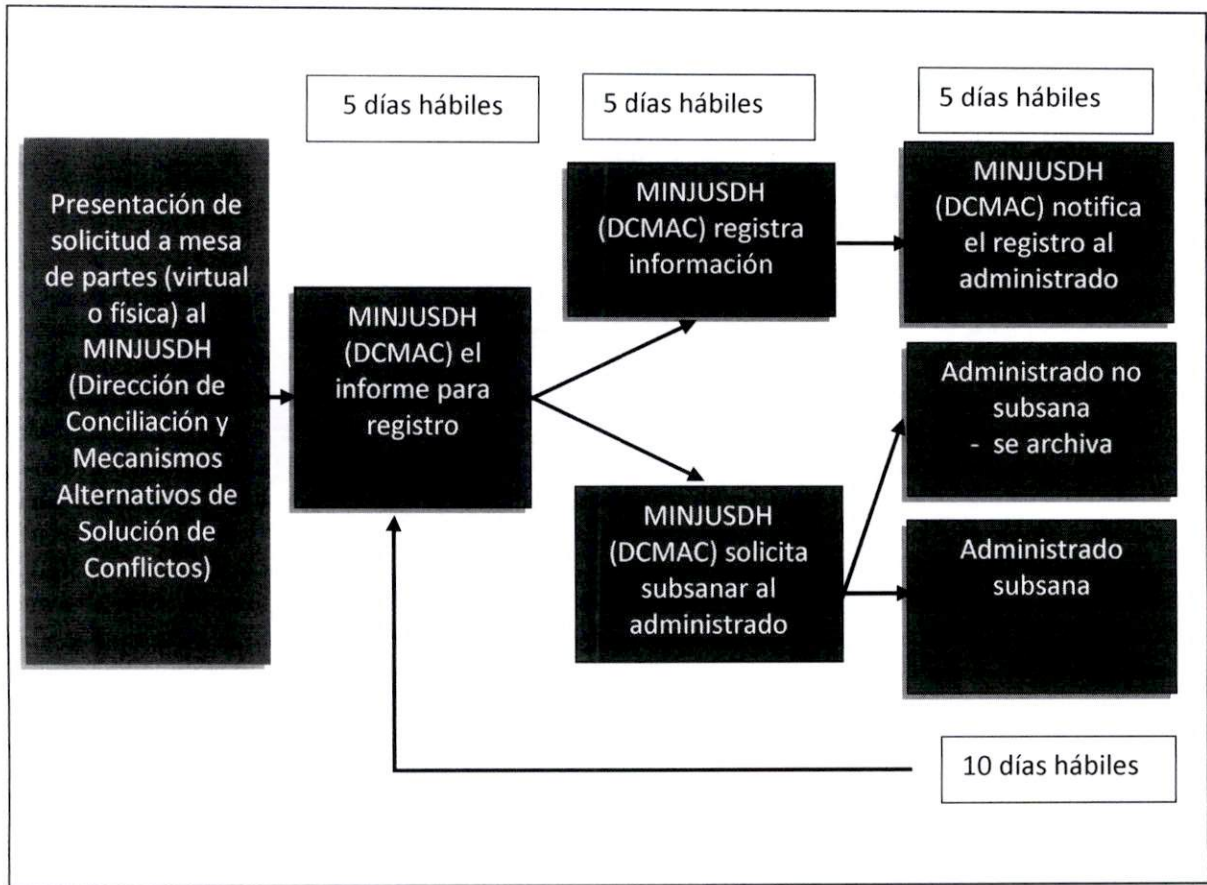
5 días hábiles

5 días hábiles

5 días hábiles

Presentación de solicitud a mesa de partes (virtual o física) al MINJUSDH (Dirección de Conciliación y Mecanismos Alternativos de Solución de Conflictos)

MINJUSDH (DCMAC) el informe para registro

MINJUSDH (DCMAC) registra información

MINJUSDH (DCMAC) notifica el registro al administrado

MINJUSDH (DCMAC) solicita subsanar al administrado

Administrado no subsana - se archiva

Administrado subsana

10 días hábiles